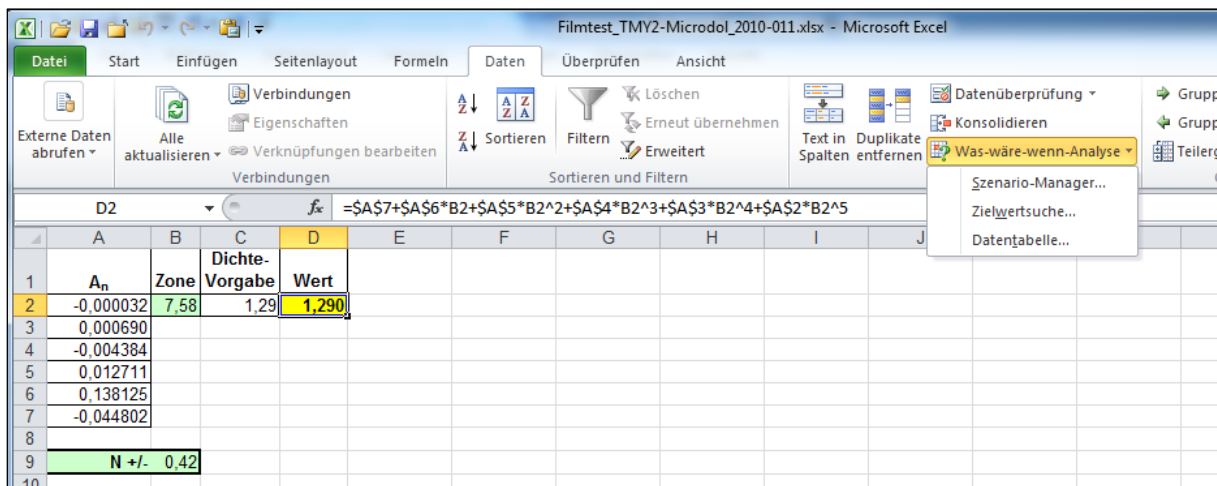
Filmtest_TMY2-Microdol_2010-011.xlsx - Microsoft Excel

Datei | Start | Einfügen | Seitenlayout | Formeln | Daten | Überprüfen | Ansicht

Externe Daten abrufen
Alle aktualisieren
Verbindungen
Eigenschaften
Verknüpfungen bearbeiten
Verbindungen

Sortieren
Filtern
Löschen
Erneut übernehmen
Erweitert
Sortieren und Filtern

Text in Spalten
Duplikate entfernen
Datenüberprüfung
Konsolidieren
Was-wäre-wenn-Analyse
Szenario-Manager...
Zielwertsuche...
Datentabelle...

Grupp
Grupp
Teilerg

D2 =$A$7+$A$6*B2+$A$5*B2^2+$A$4*B2^3+$A$3*B2^4+$A$2*B2^5

| | A | B | C | D | E | F | G | H | I | J |
|---|---|---|---|---|---|---|---|---|---|---|
| 1 | $A_n$ | Zone | Dichte-Vorgabe | Wert | | | | | | |
| 2 | -0,000032 | 7,58 | 1,29 | 1,290 | | | | | | |
| 3 | 0,000690 | | | | | | | | | |
| 4 | -0,004384 | | | | | | | | | |
| 5 | 0,012711 | | | | | | | | | |
| 6 | 0,138125 | | | | | | | | | |
| 7 | -0,044802 | | | | | | | | | |
| 8 | | | | | | | | | | |
| 9 | N +/- | 0,42 | | | | | | | | |
| 10 | | | | | | | | | | |